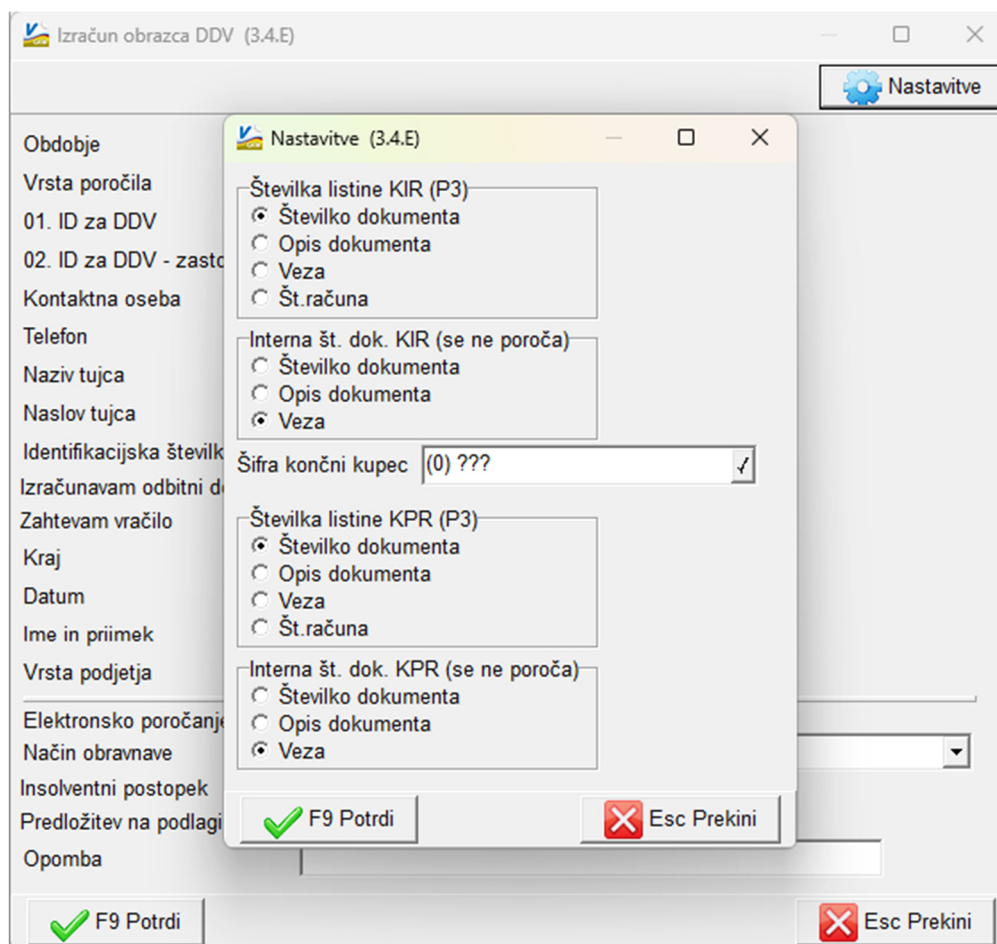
Izračun obrazca DDV (3.4.E)

Nastavitve

Obdobje
Vrsta poročila
01. ID za DDV
02. ID za DDV - zasto
Kontaktna oseba
Telefon
Naziv tujca
Naslov tujca
Identifikacijska številk
Izračunavam odbitni d
Zahtevam vračilo
Kraj
Datum
Ime in priimek
Vrsta podjetja
Elektronsko poročanje
Način obravnave
Insolventni postopek
Predložitev na podlagi
Opomba

F9 Potrdi
Esc Prekini

Nastavitve (3.4.E)

Številka listine KIR (P3)
Številko dokumenta
Opis dokumenta
Veza
Št.računa

Interna št. dok. KIR (se ne poroča)
Številko dokumenta
Opis dokumenta
Veza

Šifra končni kupec (0) ???

Številka listine KPR (P3)
Številko dokumenta
Opis dokumenta
Veza
Št.računa

Interna št. dok. KPR (se ne poroča)
Številko dokumenta
Opis dokumenta
Veza

F9 Potrdi
Esc Prekini